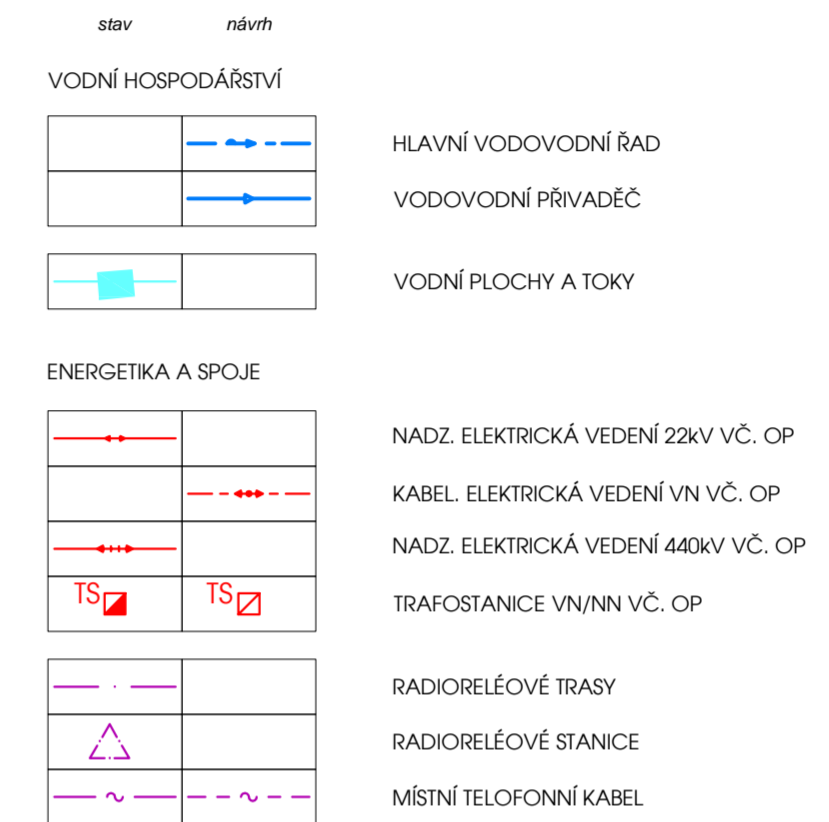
stav návrh

VODNÍ HOSPODÁŘSTVÍ

HLAVNÍ VODOVODNÍ ŘAD

VODOVODNÍ PŘIVADĚČ

VODNÍ PLOCHY A TOKY

ENERGETIKA A SPOJE

NADZ. ELEKTRICKÁ VEDENÍ 22kV VČ. OP

KABEL. ELEKTRICKÁ VEDENÍ VN VČ. OP

NADZ. ELEKTRICKÁ VEDENÍ 440kV VČ. OP

TS TS TRAFOSTANICE VN/NN VČ. OP

RADIORELÉOVÉ TRASY

RADIORELÉOVÉ STANICE

MÍSTNÍ TELOFONNÍ KABEL